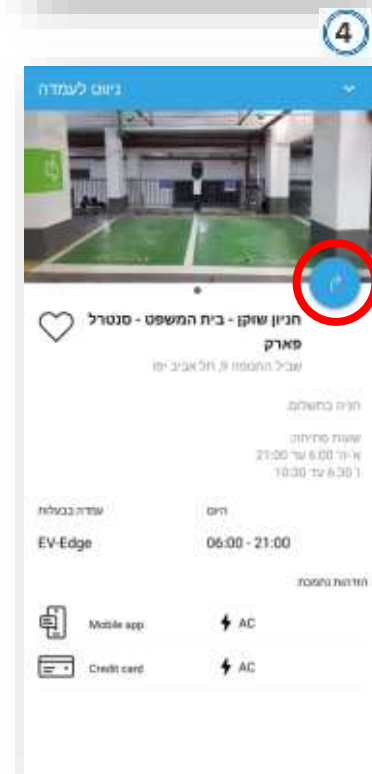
4

ניווט לעמדה

חניון שוקן - בית המשפט - סנטרל פארק
שביל התנופה 8, תל אביב יפו

חניה בתשלום.

שעות פעילות:
א'-ה' 6:00 עד 21:00
ו' 6:30 עד 10:30

עמדה בבעלות
EV-Edge

היום
06:00 - 21:00

הזדהות נתמכת

Mobile app AC

Credit card AC